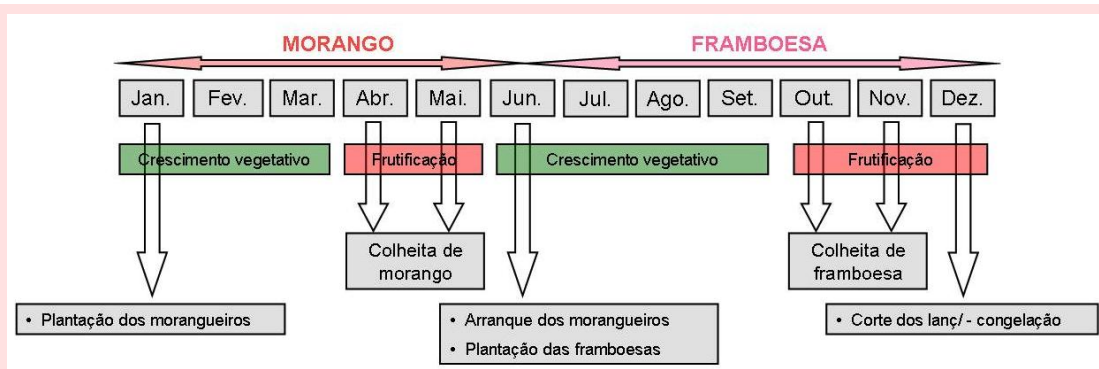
MORANGO

FRAMBOESA

Jan.
Fev.
Mar.
Abr.
Mai.
Jun.
Jul.
Ago.
Set.
Out.
Nov.
Dez.

Crescimento vegetativo
Frutificação
Crescimento vegetativo
Frutificação

Colheita de morango

Colheita de framboesa

• Plantação dos morangueiros

• Arranque dos morangueiros
• Plantação das framboesas

• Corte dos lanç/ - congelação